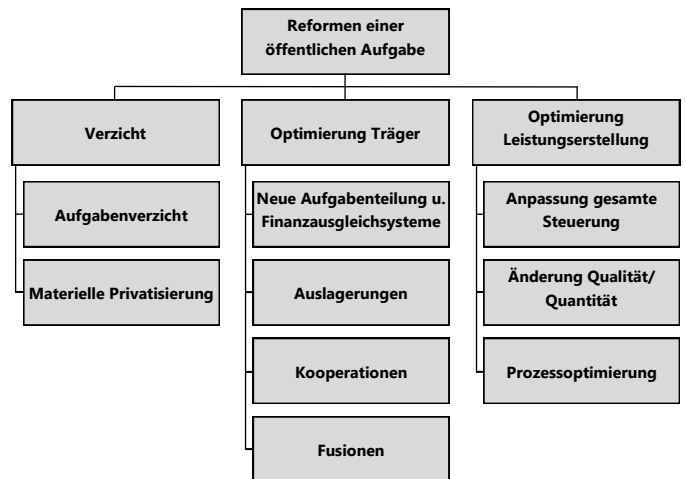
Reformen einer öffentlichen Aufgabe

Verzicht

Aufgabenverzicht

Materielle Privatisierung

Optimierung Träger

Neue Aufgabenteilung u. Finanzausgleichsysteme

Auslagerungen

Kooperationen

Fusionen

Optimierung Leistungserstellung

Anpassung gesamte Steuerung

Änderung Qualität/ Quantität

Prozessoptimierung